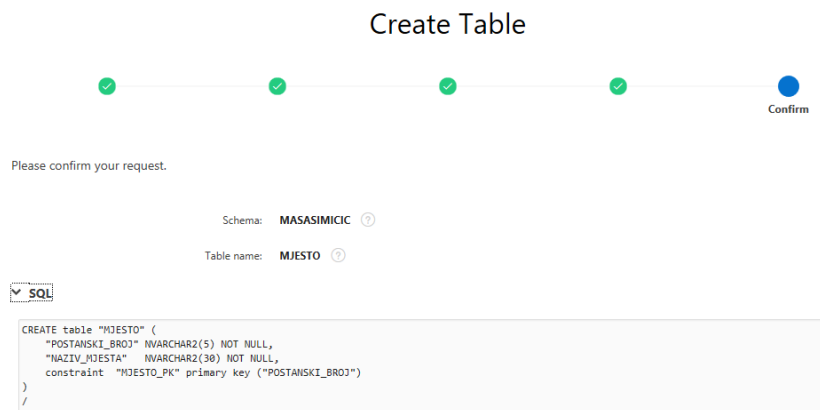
Create Table

Confirm

Please confirm your request.

Schema: MASASIMICIC

Table name: MJESTO

SQL

CREATE table "MJESTO" (
    "POSTANSKI_BROJ" NVARCHAR2(5) NOT NULL,
    "NAZIV_MJESTA"   NVARCHAR2(30) NOT NULL,
    constraint  "MJESTO_PK" primary key ("POSTANSKI_BROJ")
)
/